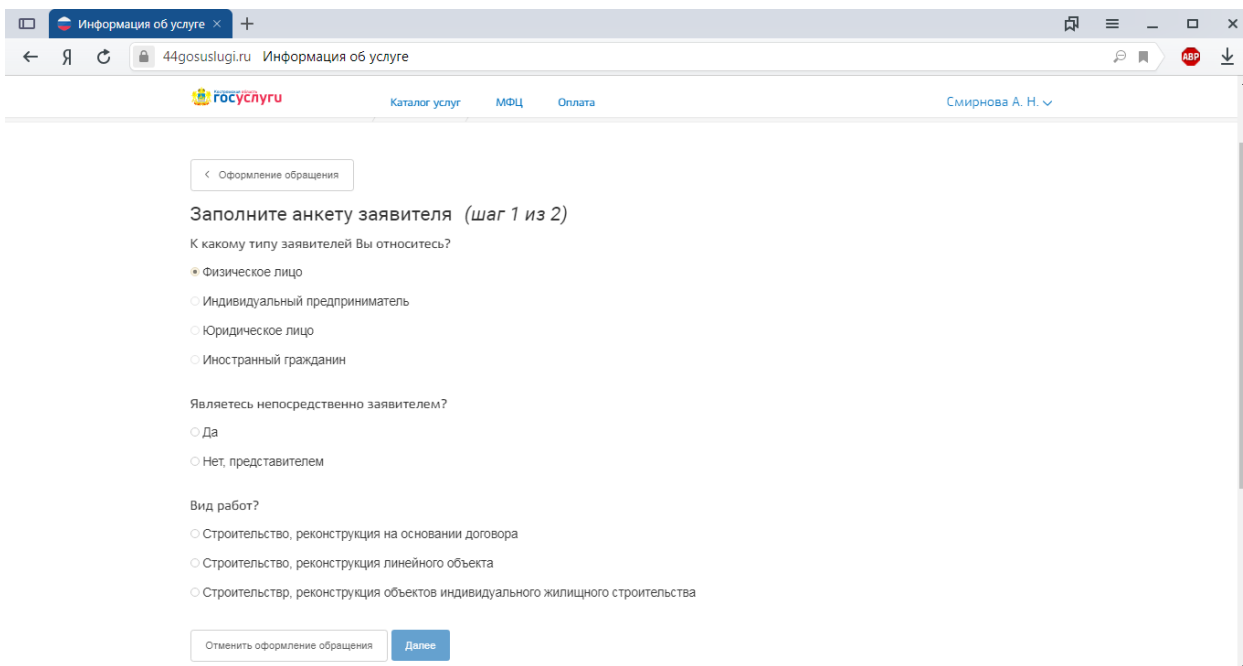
Информация об услуге ×

Я

44gosuslugi.ru Информация об услуге

ABP

госуслуги

Каталог услуг МФЦ Оплата

Смирнова А. Н.

< Оформление обращения

Заполните анкету заявителя (шаг 1 из 2)

К какому типу заявителей Вы относитесь?

Физическое лицо

Индивидуальный предприниматель

Юридическое лицо

Иностранный гражданин

Являетесь непосредственно заявителем?

Да

Нет, представителем

Вид работ?

Строительство, реконструкция на основании договора

Строительство, реконструкция линейного объекта

Строительств, реконструкция объектов индивидуального жилищного строительства

Отменить оформление обращения

Далее